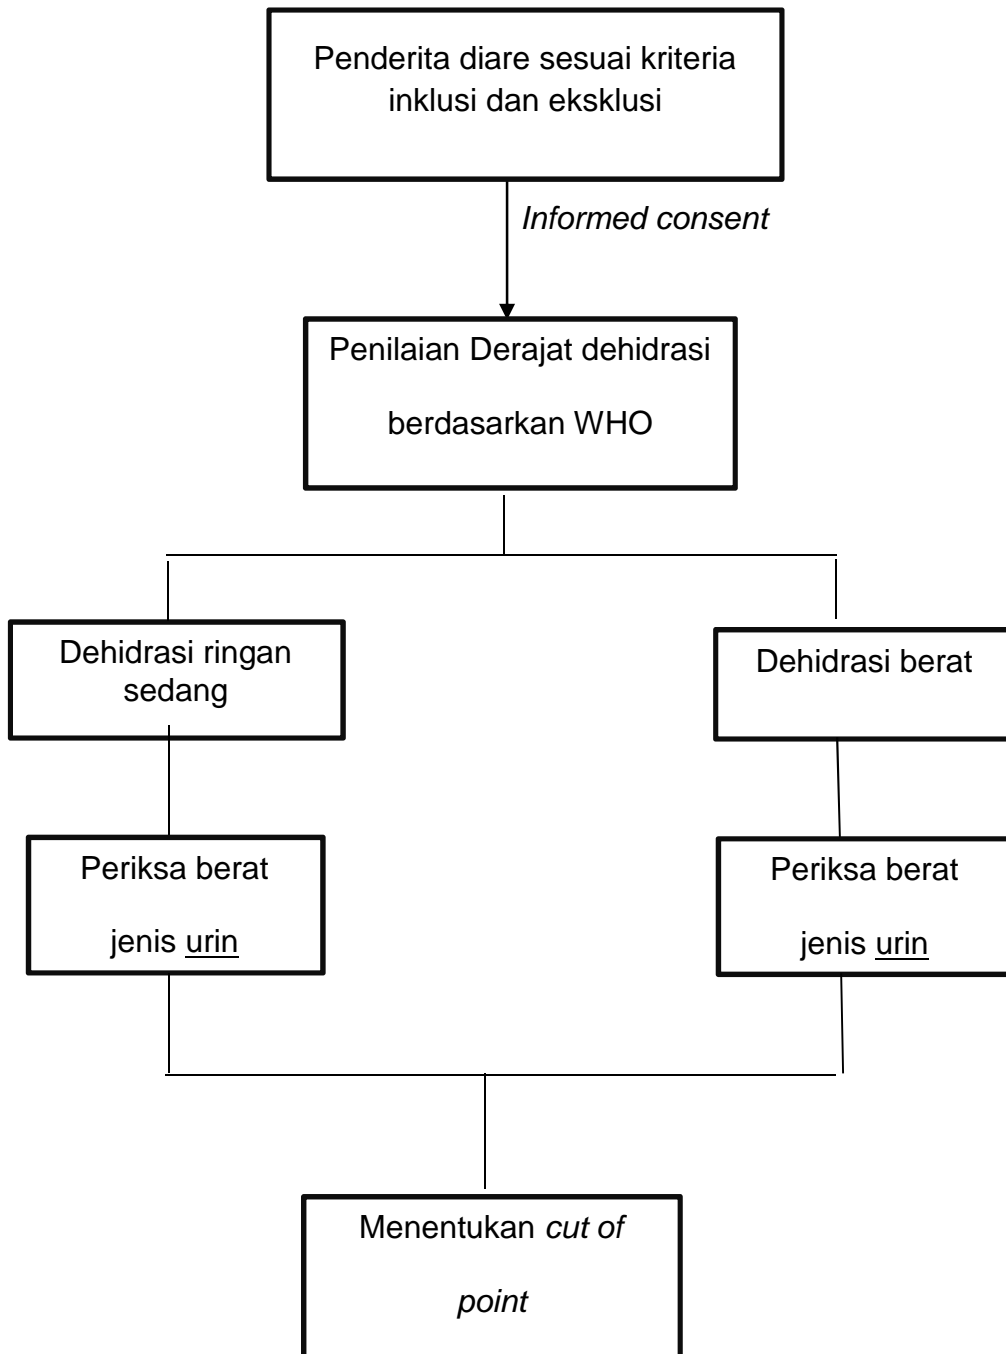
Penderita diare sesuai kriteria inklusi dan eksklusi

Informed consent

Penilaian Derajat dehidrasi

berdasarkan WHO

Dehidrasi ringan sedang

Dehidrasi berat

Periksa berat

jenis urin

Periksa berat

jenis urin

Menentukan cut of

point